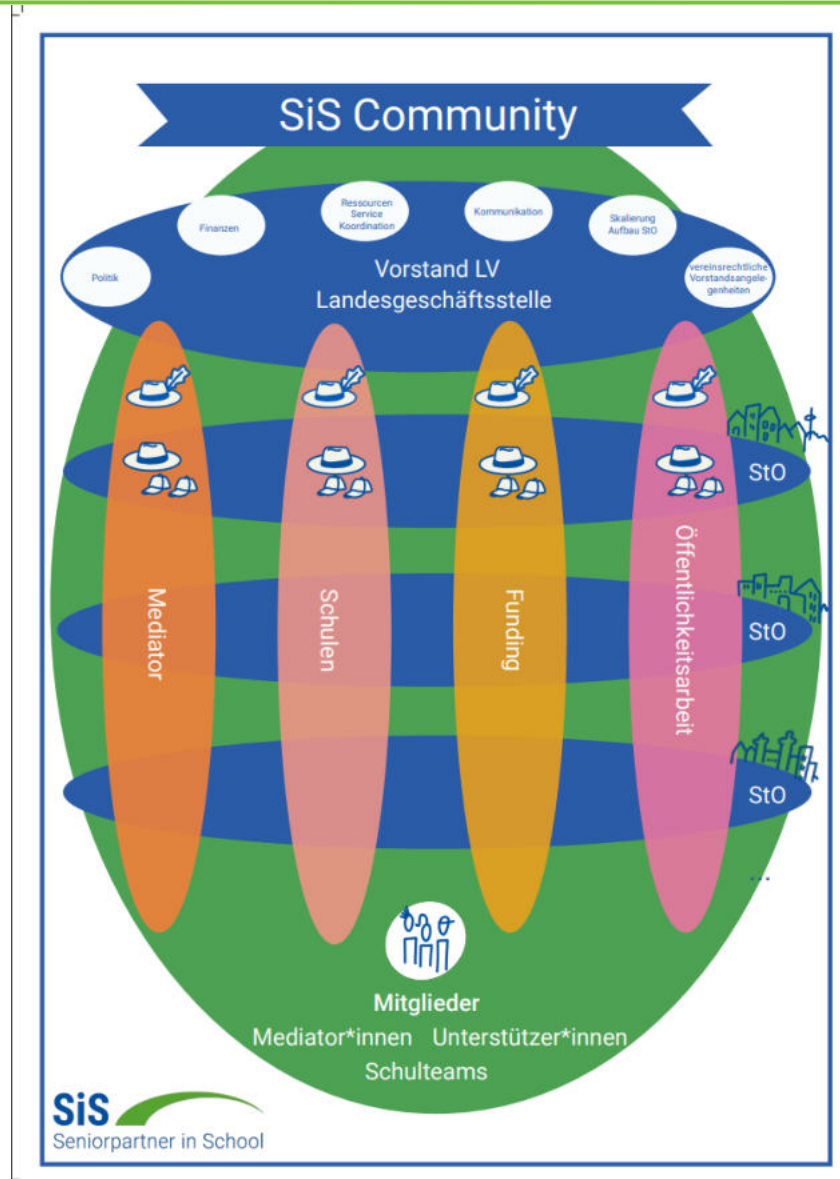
SiS Community

Politik

Finanzen

Ressourcen Service Koordination

Kommunikation

Skalierung Aufbau StO

vereinsrechtliche Vorstandsangelegenheiten

Vorstand LV
Landesgeschäftsstelle

StO

StO

StO

...

Mediator

Schulen

Funding

Öffentlichkeitsarbeit

Mitglieder
Mediator*innen Unterstützer*innen
Schulteams

SiS
Seniorpartner in School